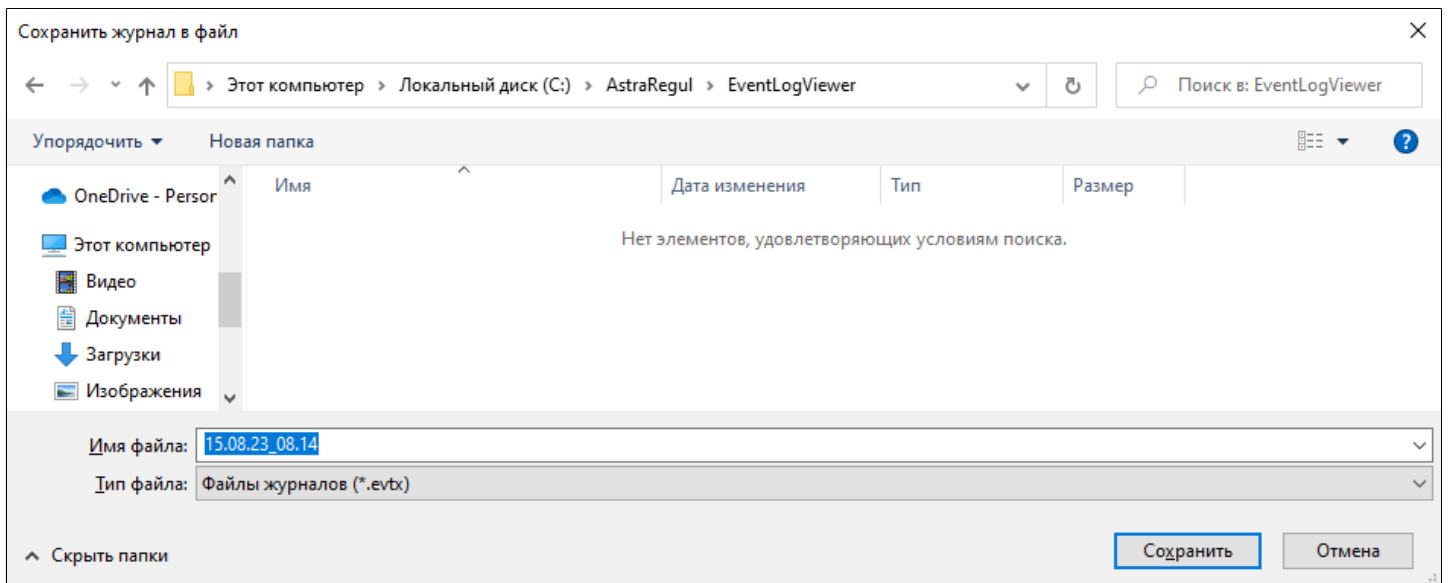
Сохранить журнал в файл

Этот компьютер > Локальный диск (C:) > AstraRegul > EventLogViewer

Поиск в: EventLogViewer

Упорядочить ▾ Новая папка

OneDrive - Persor
Этот компьютер
Видео
Документы
Загрузки
Изображения

| Имя | Дата изменения | Тип | Размер |
|---|---|---|---|

Нет элементов, удовлетворяющих условиям поиска.

Имя файла: 15.08.23_08.14
Тип файла: Файлы журналов (*.evtx)

Скрыть папки

Сохранить Отмена